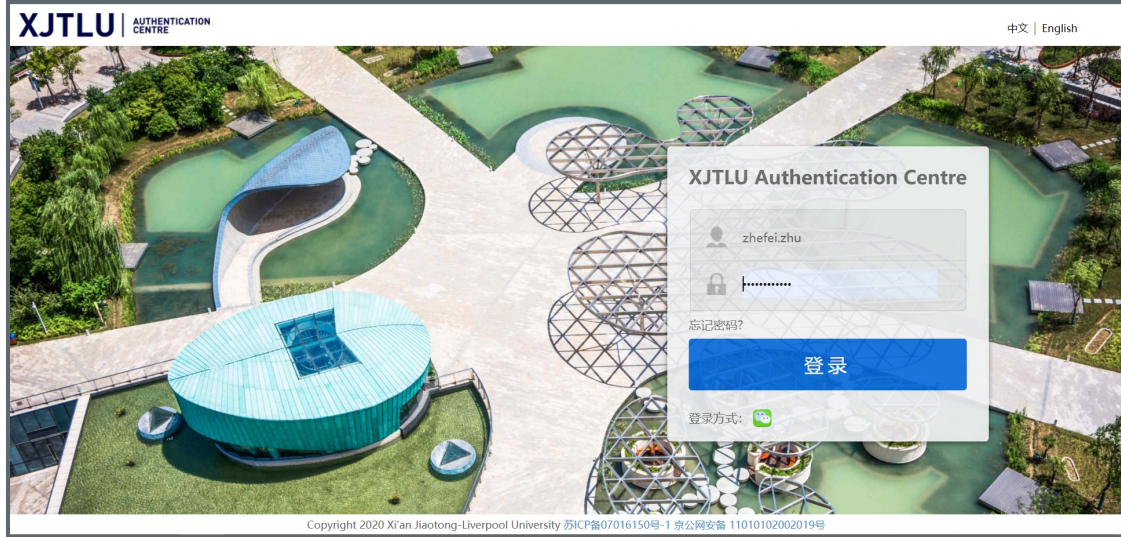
XJTLU | AUTHENTICATION CENTRE

中文 | English

XJTLU Authentication Centre

zhefei.zhu

••••••••••••

忘记密码?

登录

登录方式:

Copyright 2020 Xi'an Jiaotong-Liverpool University 苏ICP备07016150号-1 京公网安备 11010102002019号